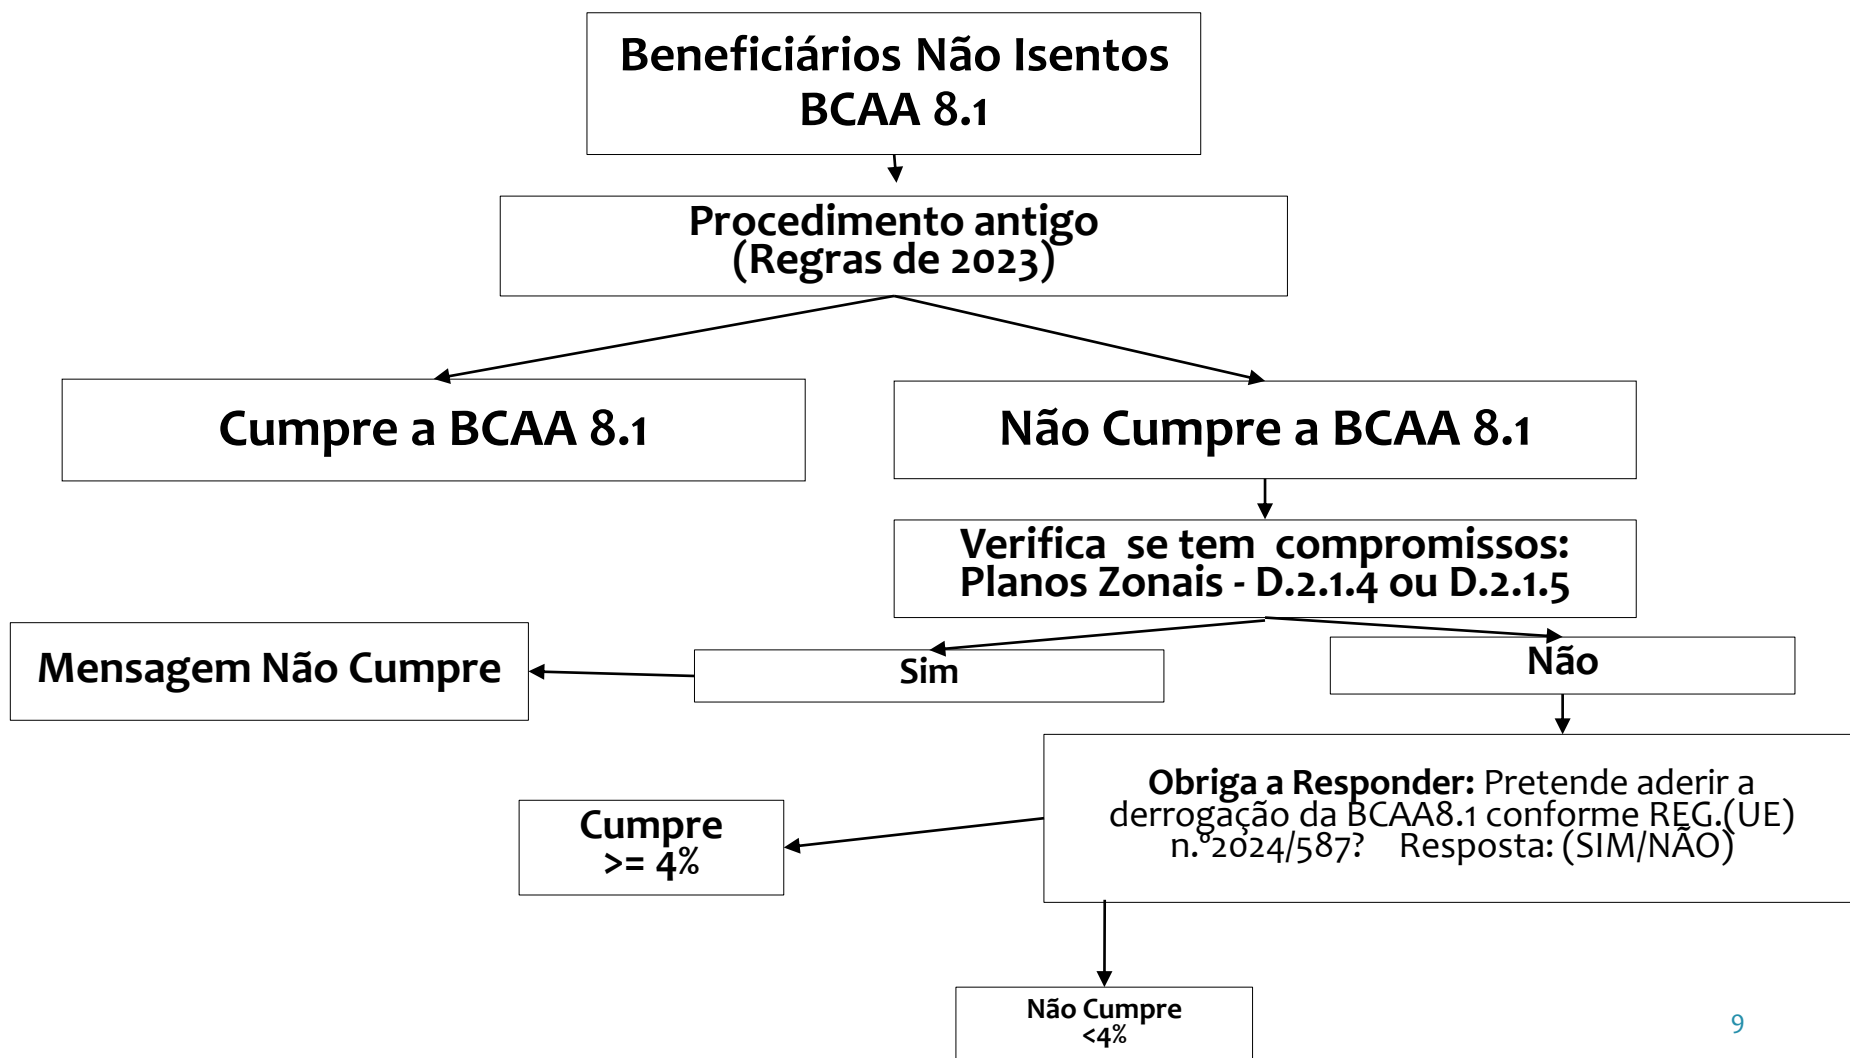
Beneficiários Não Isentos BCAA 8.1

Procedimento antigo (Regras de 2023)

Cumpre a BCAA 8.1

Não Cumpre a BCAA 8.1

Verifica se tem compromissos: Planos Zonais - D.2.1.4 ou D.2.1.5

Mensagem Não Cumpre

Sim

Não

**Obriga a Responder:** Pretende aderir a derrogação da BCAA8.1 conforme REG.(UE) n.º 2024/587? Resposta: (SIM/NÃO)

Cumpre >= 4%

Não Cumpre <4%

9